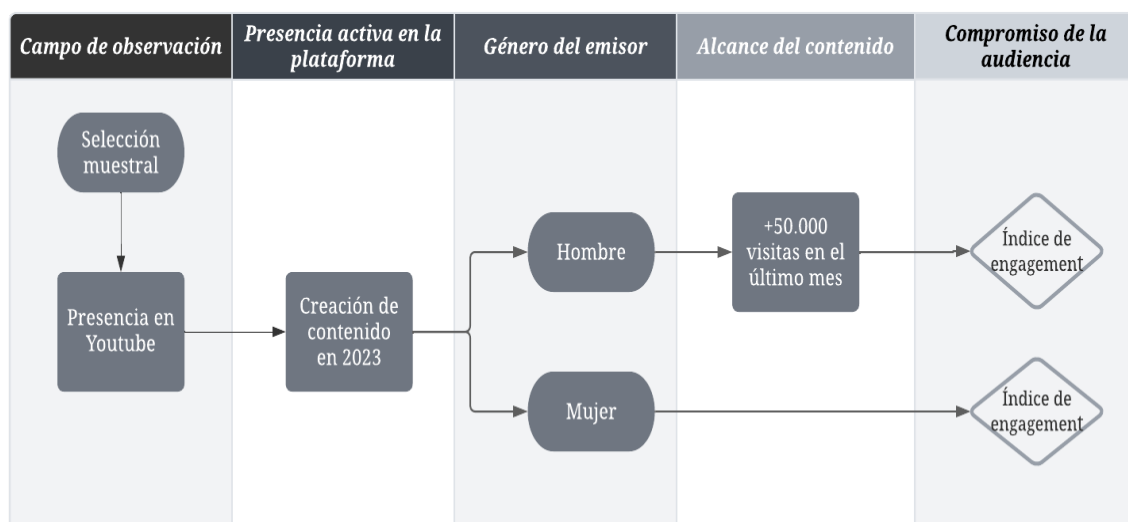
| Campo de observación | Presencia activa en la plataforma | Género del emisor | Alcance del contenido | Compromiso de la audiencia |
|---|---|---|---|---|

Selección muestral

Presencia en Youtube

Creación de contenido en 2023

Hombre

+50.000 visitas en el último mes

Índice de engagement

Mujer

Índice de engagement